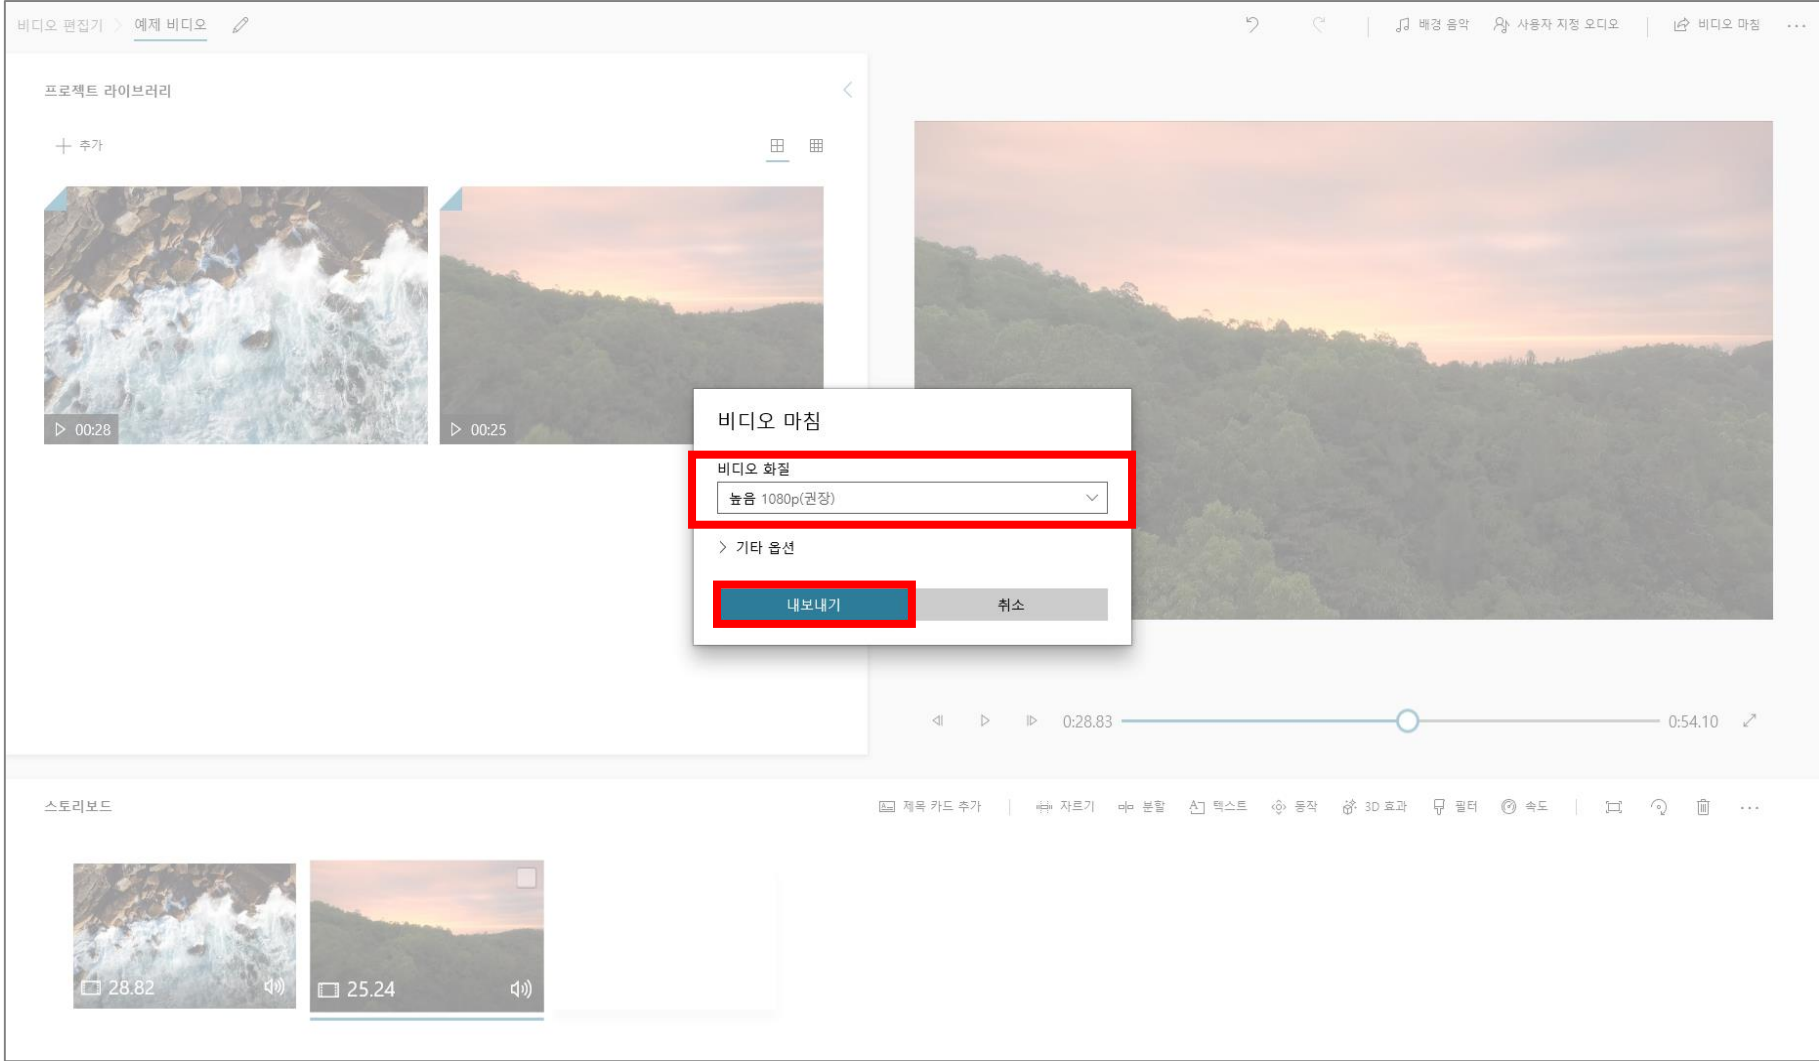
비디오 편집기 > 예제 비디오

배경 음악 사용자 지정 오디오 비디오 마침 ...

프로젝트 라이브러리

+ 추가

00:28

00:25

비디오 마침

비디오 화질

높음 1080p(권장)

> 기타 옵션

내보내기

취소

0:28.83

0:54.10

스토리보드

제목 카드 추가 자르기 분할 텍스트 동작 3D 효과 필터 속도 ...

28.82

25.24